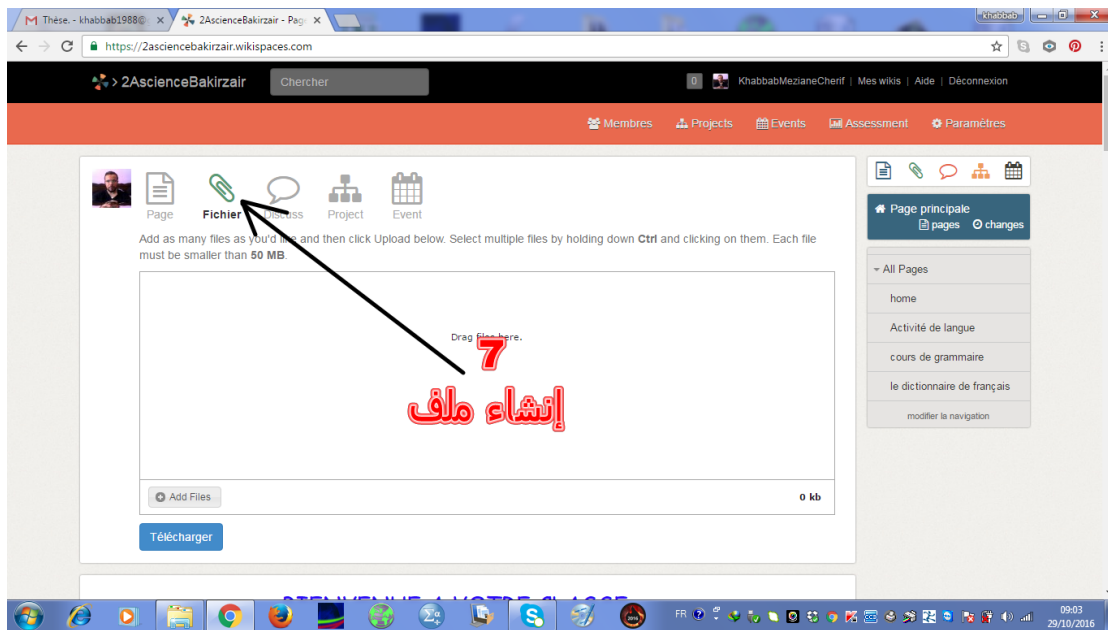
M Thèse. - khabbab1988@ ×
2AscienceBakirzair - Pag ×
khabbab
https://2asciencebakirzair.wikispaces.com
2AscienceBakirzair
Chercher
0 KhabbabMezianeCherif | Mes wikis | Aide | Déconnexion
Membres Projects Events Assessment Paramètres
Page Fichier Discuss Project Event
Add as many files as you'd like and then click Upload below. Select multiple files by holding down Ctrl and clicking on them. Each file must be smaller than 50 MB.
Drag Files here.
7
إنشاء ملف
Add Files
0 kb
Télécharger
Page principale
pages changes
All Pages
home
Activité de langue
cours de grammaire
le dictionnaire de français
modifier la navigation
FR
09:03
29/10/2016